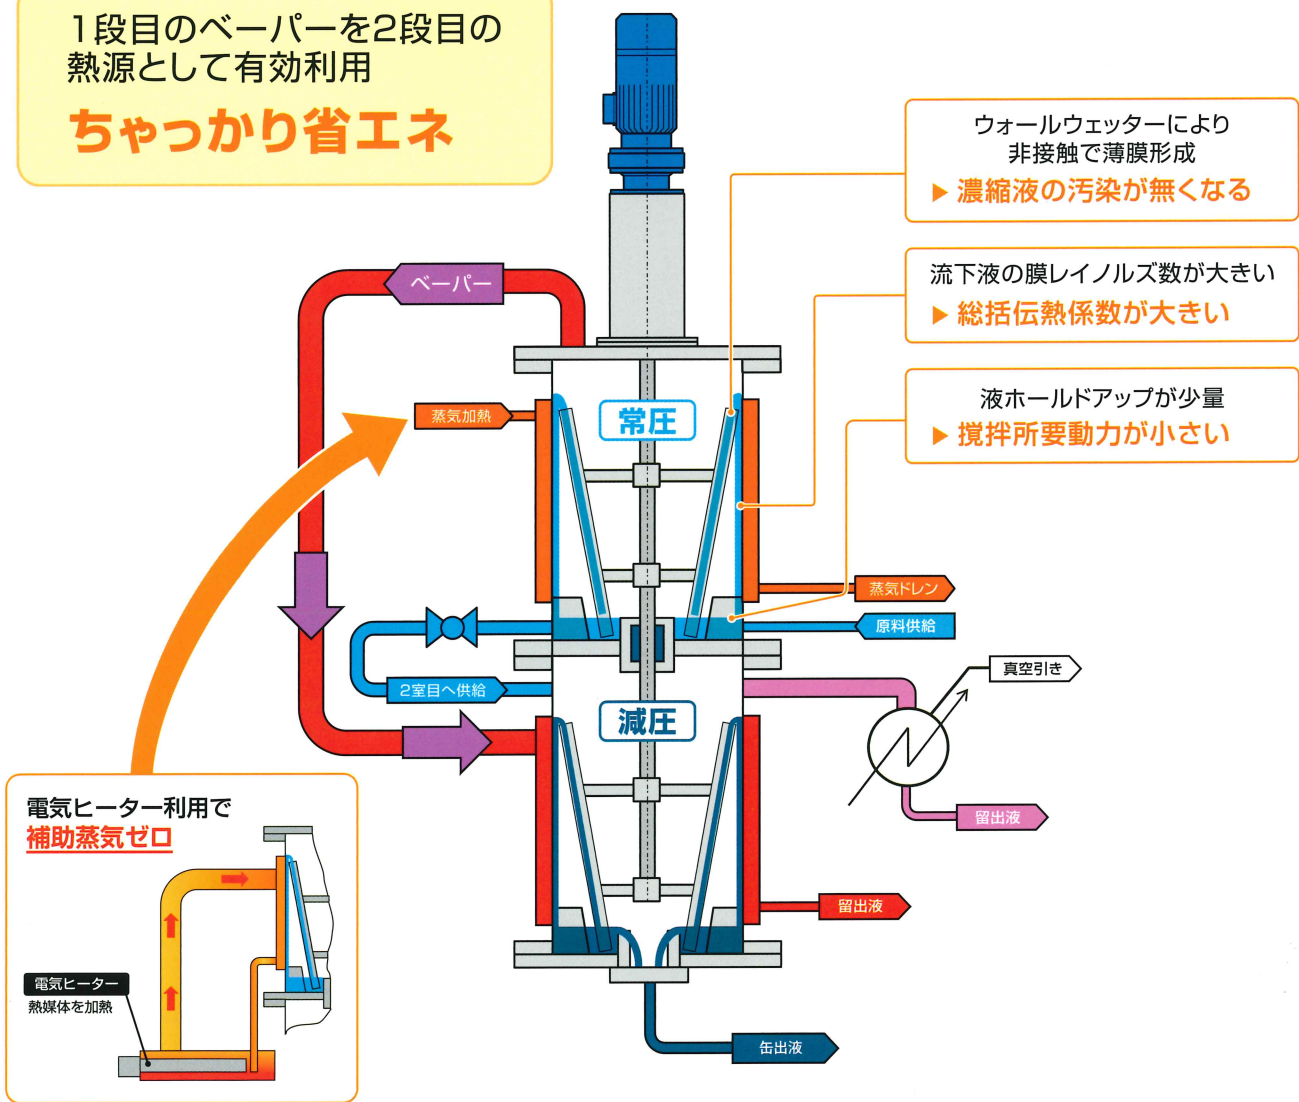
1段目のベーパーを2段目の熱源として有効利用

ちゃっかり省エネ

ウォールウェッターにより非接触で薄膜形成

▶ 濃縮液の汚染が無くなる

流下液の膜レイノルズ数が大きい

▶ 総括伝熱係数が大きい

液ホールドアップが少量

▶ 撹拌所要動力が小さい

ベーパー

蒸気加熱

常圧

蒸気ドレン

原料供給

2室目へ供給

真空引き

減圧

留出液

留出液

缶出液

電気ヒーター利用で
補助蒸気ゼロ

電気ヒーター
熱媒体を加熱